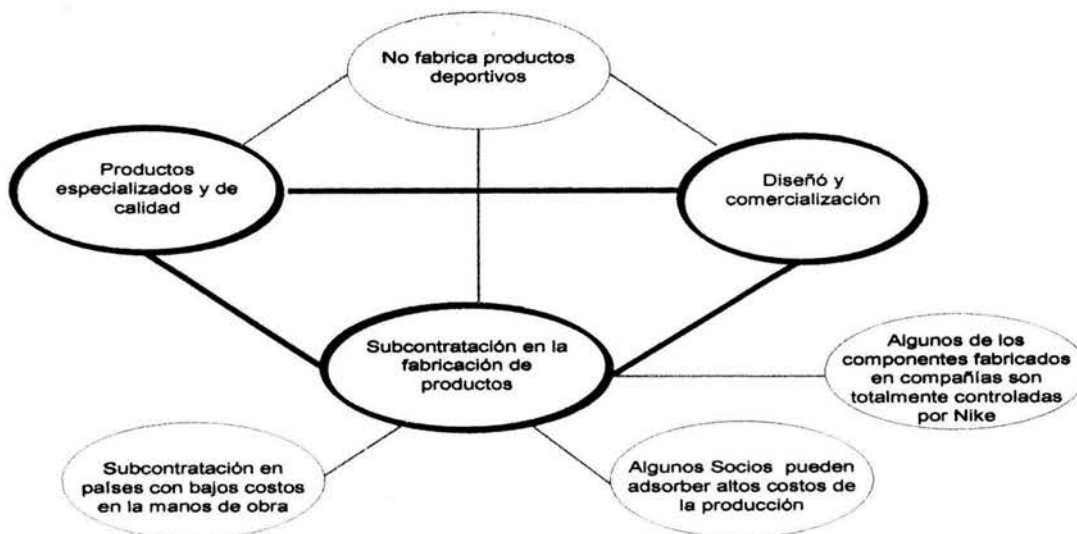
No fabrica productos deportivos

Productos especializados y de calidad

Diseñó y comercialización

Subcontratación en la fabricación de productos

Algunos de los componentes fabricados en compañías son totalmente controladas por Nike

Subcontratación en países con bajos costos en la manos de obra

Algunos Socios pueden adsorber altos costos de la producción